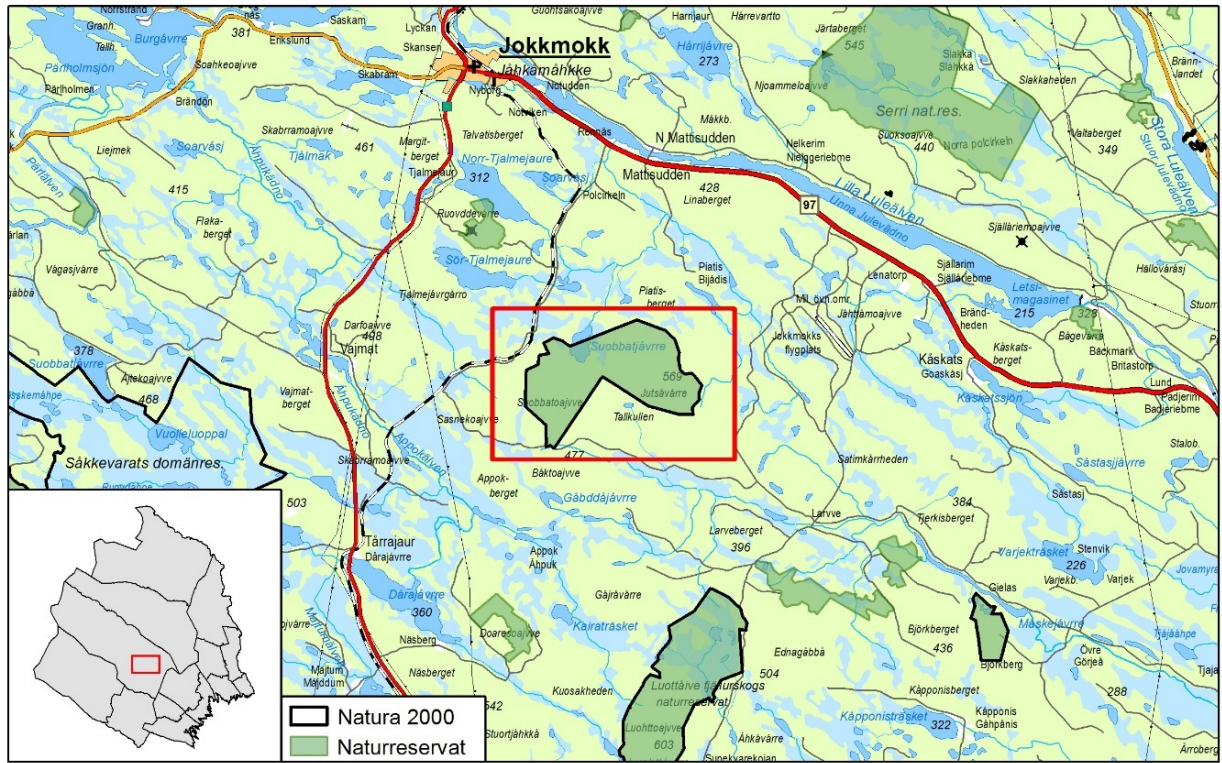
Norrstrand
Granh.
Tellh.
Burgåvrre
381
Enkslund
Saskam
Lyckan
Skansen
Jokkmokk
Jåhkåmåhkke
Guohtsakoajvve
Harrijaur
Härrevartto
Järtaberget
545
Slakka
Slahkká
Bränn-landet
Pärholmsjön
Soahkeoajvve
Skabram
Nyborg
Notudden
Notviken
Härrijåvrre
273
Njoammeloajvve
Serri nat.res.
Slakkaheden
Pärlholmen
Brändön
Skabrramoajvve
Margit-berget
Talvatisberget
Rennås
Mákkb.
N Mattisudden
Nelkerim
Nielggeriebme
Suoksoajvve
440
Norra polcirkeln
Valtaberget
349
Stora Luleälven
Stuor Julevädno
Liejmek
Soarvásj
Tjalmak
461
Tjalmejaur
Norr-Tjalmejaure
312
Soarvásj
Polcirkeln
Mattisudden
428
Linaberget
97
Lilla Luleälven
Unna Julevädno
Piteälven
415
Flaka-berget
Ruovddevárre
Själlarienmoajvve
Ärlan
Sör-Tjalmejaure
Piatis
Bijádis
Lenatorp
Själlarim
Själlárebme
Hällovárásj
Vägasjvärre
Tjälmejävrgárro
Piatis-berget
Mil.övn.omr.
Jåhttamoajvve
Letsi-magasinet
215
328
Stuorr
Jåbbá
Darfoajvve
408
Suobbatjávrre
Jekkmokks flygplats
Bränd-heden
Bågevarr
378
Suobbatjavrre
Vajmat
569
Jutsávárre
Kåskats
Goaskásj
Kåskats-berget
Backmark
Britastorp
Ájtekoajvve
468
Vajmat-berget
Suobbatoajvve
Tallkullen
Kaskasjsjön
Lund
Padjerim
Badjeriebme
Skemmåhpe
Vuolleluoppal
Sasnekoajvve
Stalob.
Såkkevarats domänres.
Skabrramoajvve
Appokälven
477
Båktoajvve
Satimkárrheden
Såstasjjávrre
Appok-berget
Gabddájávrre
384
Såstasj
503
Tjerkisberget
Tärrajaur
Dárajávrre
Larveberget
396
Larvve
Varjektråsket
Stenvik
226
Appok
Áhpuk
Varjekb.
Varjek
Jovamyr
Dárajávrre
360
Gájrávárre
Gielas
Kairatråsket
Doaresoajvve
Björkberget
436
Mäskejávrre
Tjåjåhpe
Näsberg
Ednagábbá
Björkberg
Övre
Gorjeå
Tjaj
Majtum
Májddum
Näsberget
504
Kåpponisberget
288
542
Kuosakheden
Luottåive fjällurskogs naturreservat
Kåpponis
Gåhpánis
Kåpponisträsket
322
Stuortjåhkkå
Luohttoajvve
603
Áhkávárre
Årroberg
Natura 2000
Naturreservat